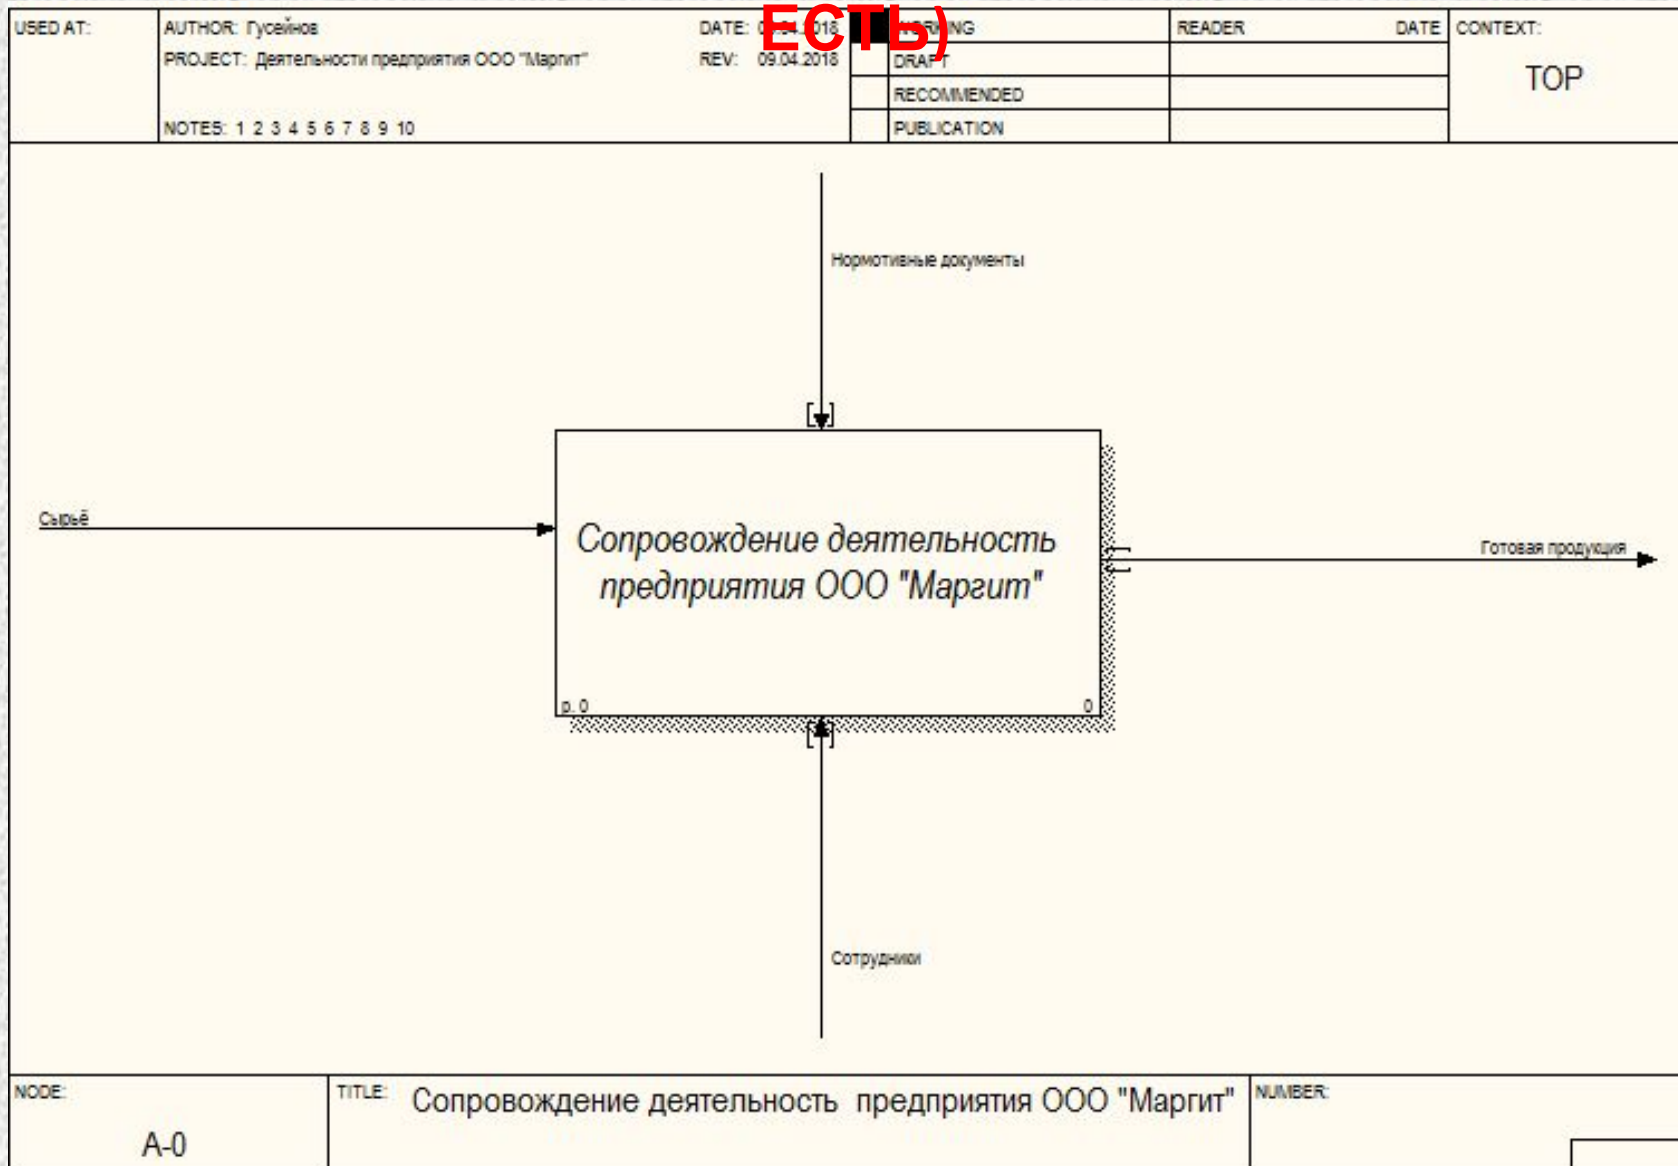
USED AT: | AUTHOR: Гусейнов | DATE: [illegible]018 | ЕСТЬ) | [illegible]NG | READER | DATE | CONTEXT:
PROJECT: Деятельности предприятия ООО "Маргит" | REV: 09.04.2018 | DRAFT
RECOMMENDED
NOTES: 1 2 3 4 5 6 7 8 9 10 | PUBLICATION

TOP

Нормотивные документы

Сырьё

Сопровождение деятельность предприятия ООО "Маргит"

Готовая продукция

p. 0

0

Сотрудники

NODE:
A-0

TITLE: Сопровождение деятельность предприятия ООО "Маргит"

NUMBER: